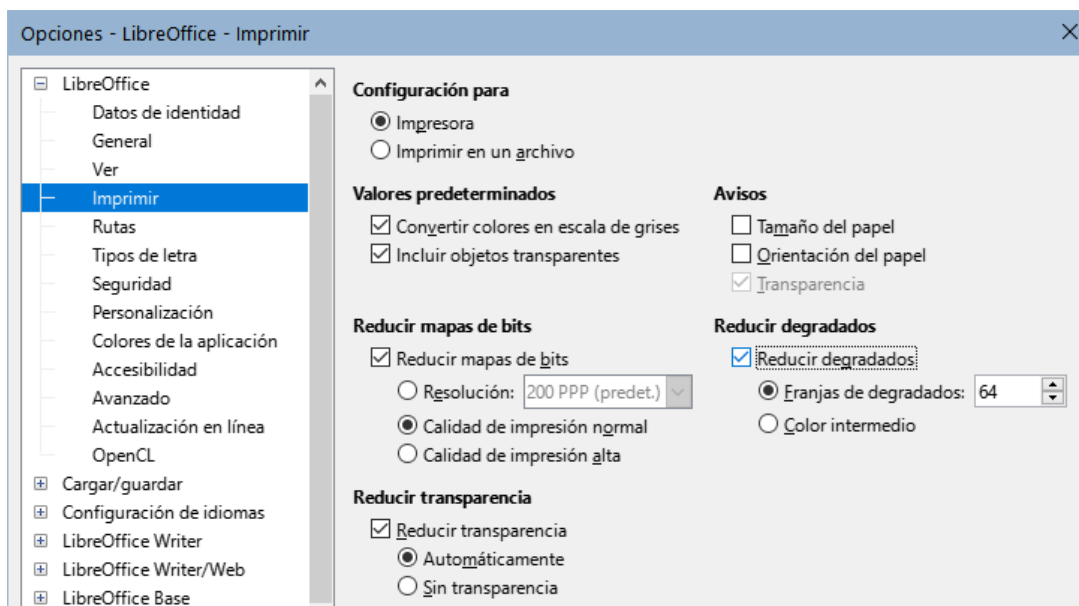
Opciones - LibreOffice - Imprimir

LibreOffice
Datos de identidad
General
Ver
Imprimir
Rutas
Tipos de letra
Seguridad
Personalización
Colores de la aplicación
Accesibilidad
Avanzado
Actualización en línea
OpenCL
Cargar/guardar
Configuración de idiomas
LibreOffice Writer
LibreOffice Writer/Web
LibreOffice Base

Configuración para
Impresora
Imprimir en un archivo

Valores predeterminados
Convertir colores en escala de grises
Incluir objetos transparentes

Avisos
Tamaño del papel
Orientación del papel
Transparencia

Reducir mapas de bits
Reducir mapas de bits
Resolución: 200 PPP (predet.)
Calidad de impresión normal
Calidad de impresión alta

Reducir degradados
Reducir degradados
Franjas de degradados: 64
Color intermedio

Reducir transparencia
Reducir transparencia
Automáticamente
Sin transparencia